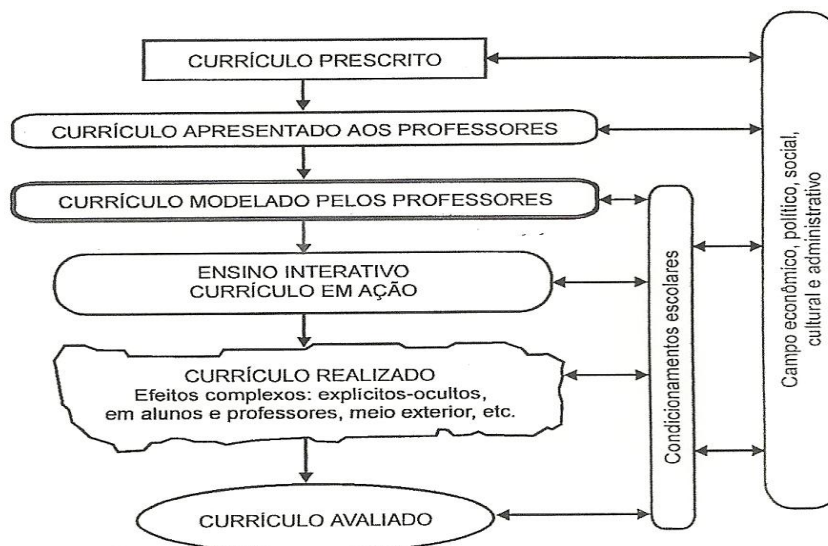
CURRÍCULO PRESCRITO

CURRÍCULO APRESENTADO AOS PROFESSORES

CURRÍCULO MODELADO PELOS PROFESSORES

ENSINO INTERATIVO
CURRÍCULO EM AÇÃO

CURRÍCULO REALIZADO
Efeitos complexos: explícitos-ocultos, em alunos e professores, meio exterior, etc.

CURRÍCULO AVALIADO

Condicionamentos escolares

Campo econômico, político, social, cultural e administrativo